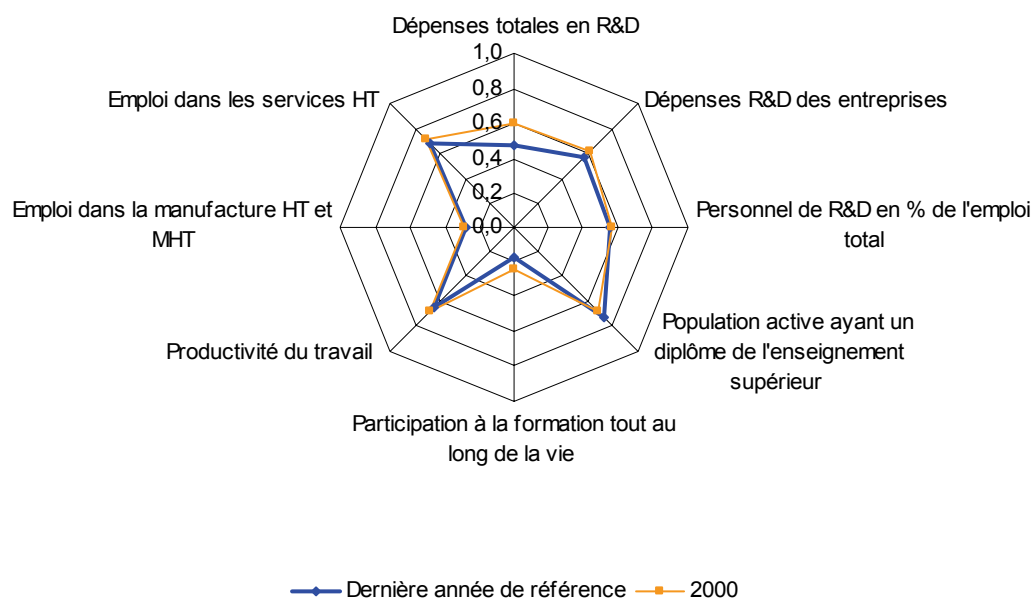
Dépenses totales en R&D

1,0
0,8
0,6
0,4
0,2
0,0

Dépenses R&D des entreprises

Personnel de R&D en % de l'emploi total

Population active ayant un diplôme de l'enseignement supérieur

Participation à la formation tout au long de la vie

Productivité du travail

Emploi dans la manufacture HT et MHT

Emploi dans les services HT

Dernière année de référence
2000